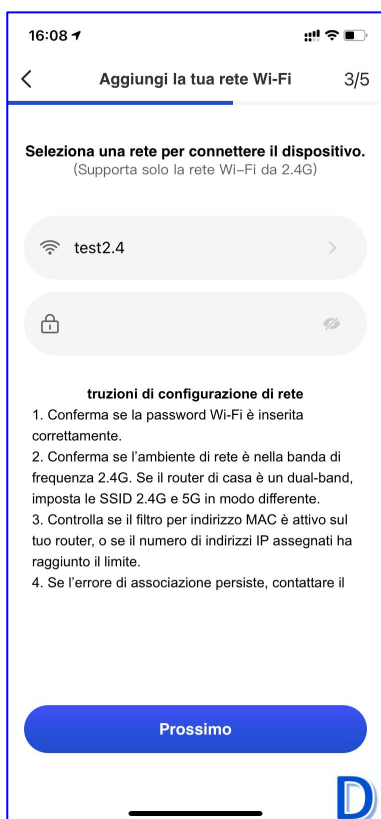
16:08

Aggiungi la tua rete Wi-Fi 3/5

Seleziona una rete per connettere il dispositivo.
(Supporta solo la rete Wi–Fi da 2.4G)

test2.4

truzioni di configurazione di rete
1. Conferma se la password Wi-Fi è inserita correttamente.
2. Conferma se l'ambiente di rete è nella banda di frequenza 2.4G. Se il router di casa è un dual-band, imposta le SSID 2.4G e 5G in modo differente.
3. Controlla se il filtro per indirizzo MAC è attivo sul tuo router, o se il numero di indirizzi IP assegnati ha raggiunto il limite.
4. Se l'errore di associazione persiste, contattare il

Prossimo

D